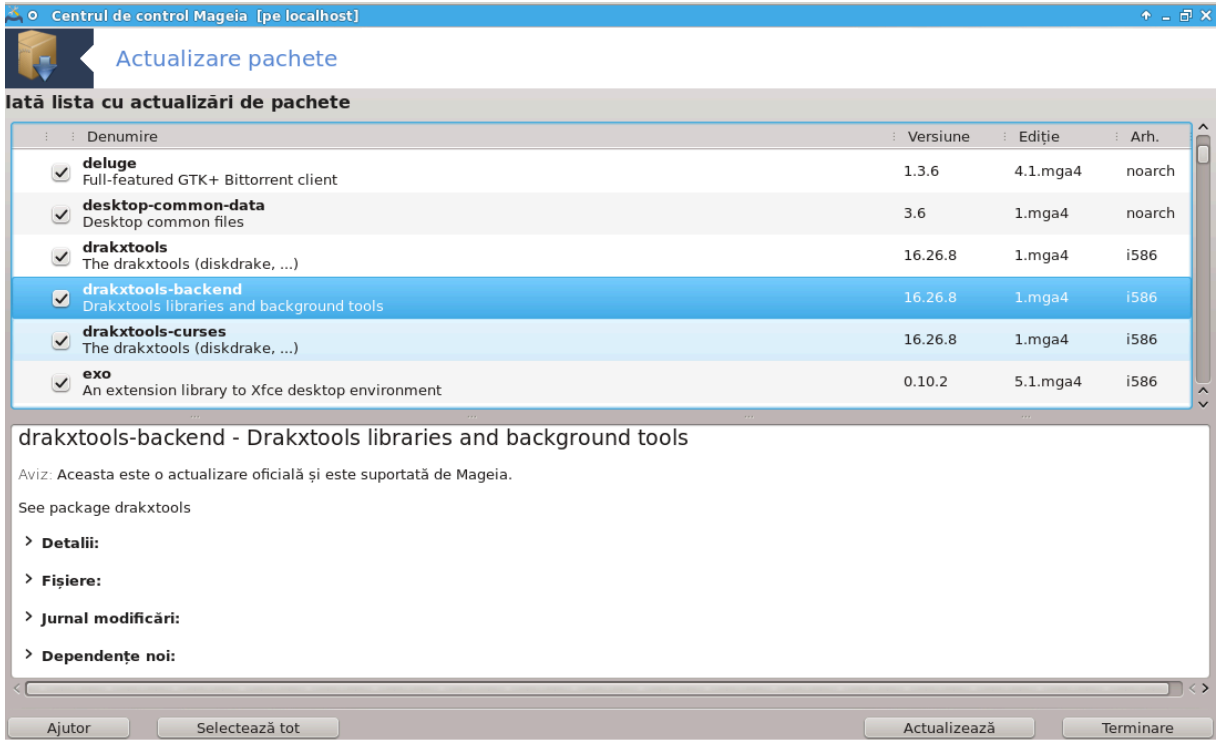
Centrul de control Mageia [pe localhost]

Actualizare pachete

Iată lista cu actualizări de pachete

| | Denumire | Versiune | Ediție | Arh. |
|---|---|---|---|---|
| ☑ | **deluge** Full-featured GTK+ Bittorrent client | 1.3.6 | 4.1.mga4 | noarch |
| ☑ | **desktop-common-data** Desktop common files | 3.6 | 1.mga4 | noarch |
| ☑ | **drakxtools** The drakxtools (diskdrake, ...) | 16.26.8 | 1.mga4 | i586 |
| ☑ | **drakxtools-backend** Drakxtools libraries and background tools | 16.26.8 | 1.mga4 | i586 |
| ☑ | **drakxtools-curses** The drakxtools (diskdrake, ...) | 16.26.8 | 1.mga4 | i586 |
| ☑ | **exo** An extension library to Xfce desktop environment | 0.10.2 | 5.1.mga4 | i586 |

drakxtools-backend - Drakxtools libraries and background tools

Aviz: Aceasta este o actualizare oficială și este suportată de Mageia.

See package drakxtools

> Detalii:

> Fișiere:

> Jurnal modificări:

> Dependențe noi:

Ajutor | Selectează tot | Actualizează | Terminare